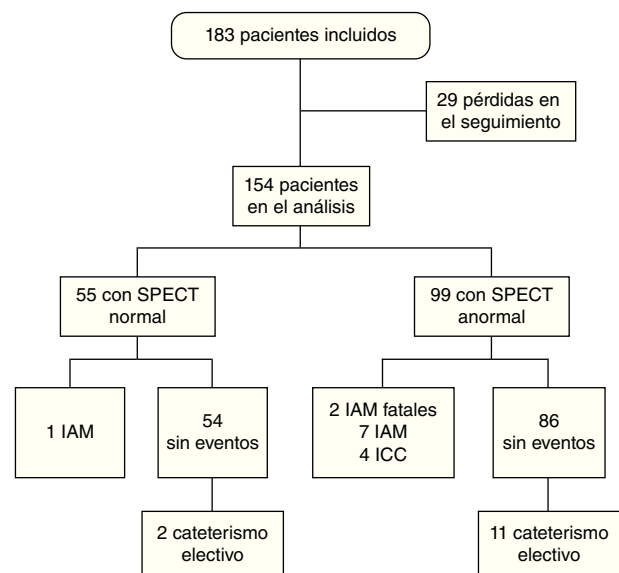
183 pacientes incluidos

29 pérdidas en el seguimiento

154 pacientes en el análisis

55 con SPECT normal

99 con SPECT anormal

1 IAM

54 sin eventos

2 IAM fatales
7 IAM
4 ICC

86 sin eventos

2 cateterismo electivo

11 cateterismo electivo